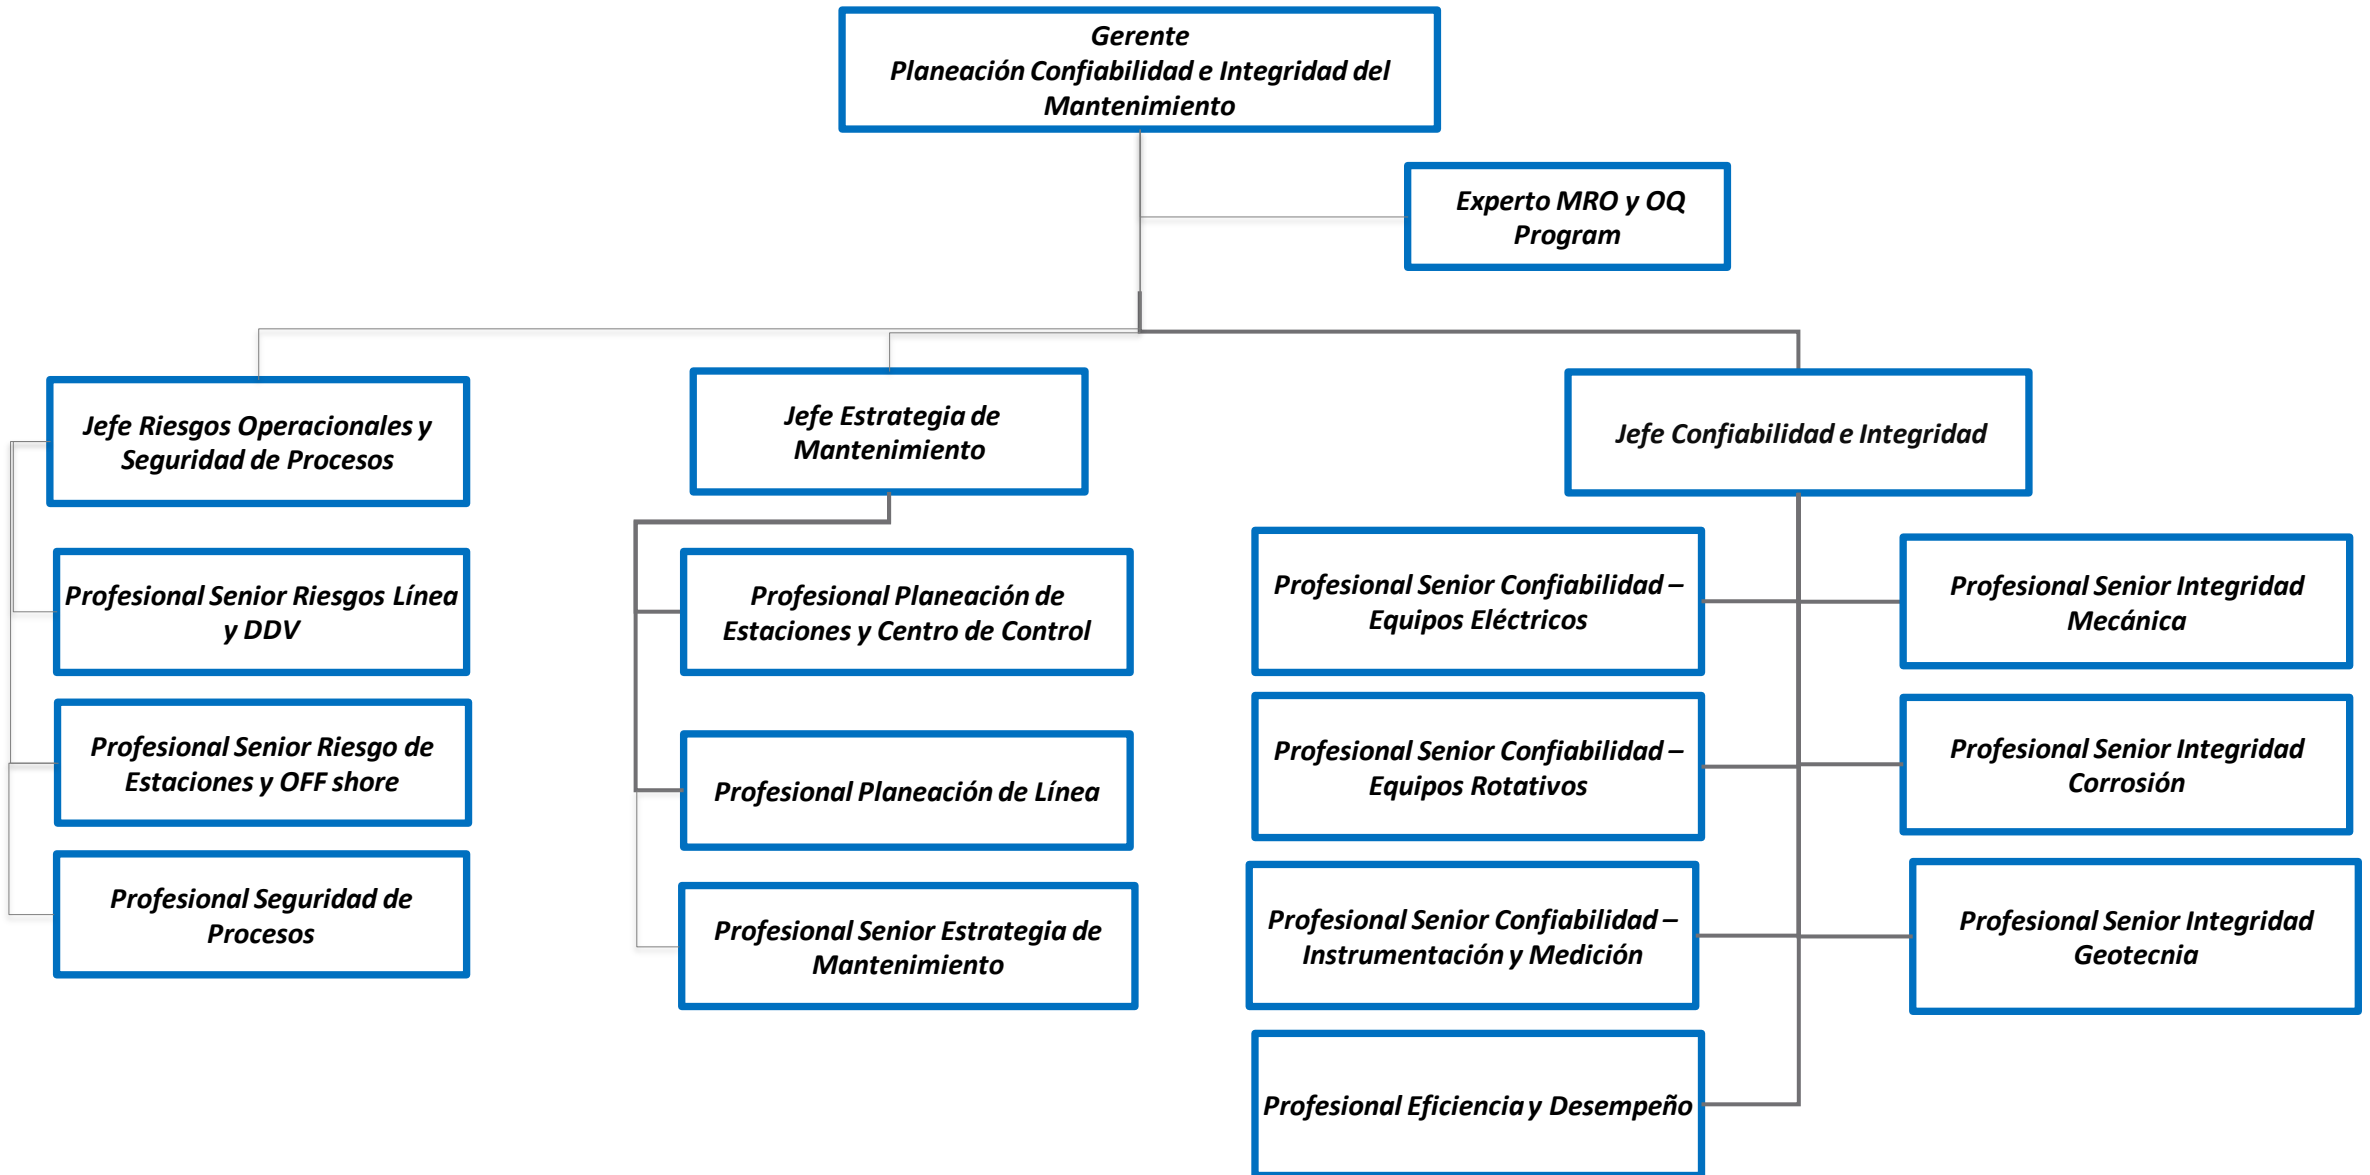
Gerente
Planeación Confiabilidad e Integridad del Mantenimiento

Experto MRO y OQ Program

Jefe Riesgos Operacionales y Seguridad de Procesos

Profesional Senior Riesgos Línea y DDV

Profesional Senior Riesgo de Estaciones y OFF shore

Profesional Seguridad de Procesos

Jefe Estrategia de Mantenimiento

Profesional Planeación de Estaciones y Centro de Control

Profesional Planeación de Línea

Profesional Senior Estrategia de Mantenimiento

Jefe Confiabilidad e Integridad

Profesional Senior Confiabilidad – Equipos Eléctricos

Profesional Senior Confiabilidad – Equipos Rotativos

Profesional Senior Confiabilidad – Instrumentación y Medición

Profesional Eficiencia y Desempeño

Profesional Senior Integridad Mecánica

Profesional Senior Integridad Corrosión

Profesional Senior Integridad Geotecnia